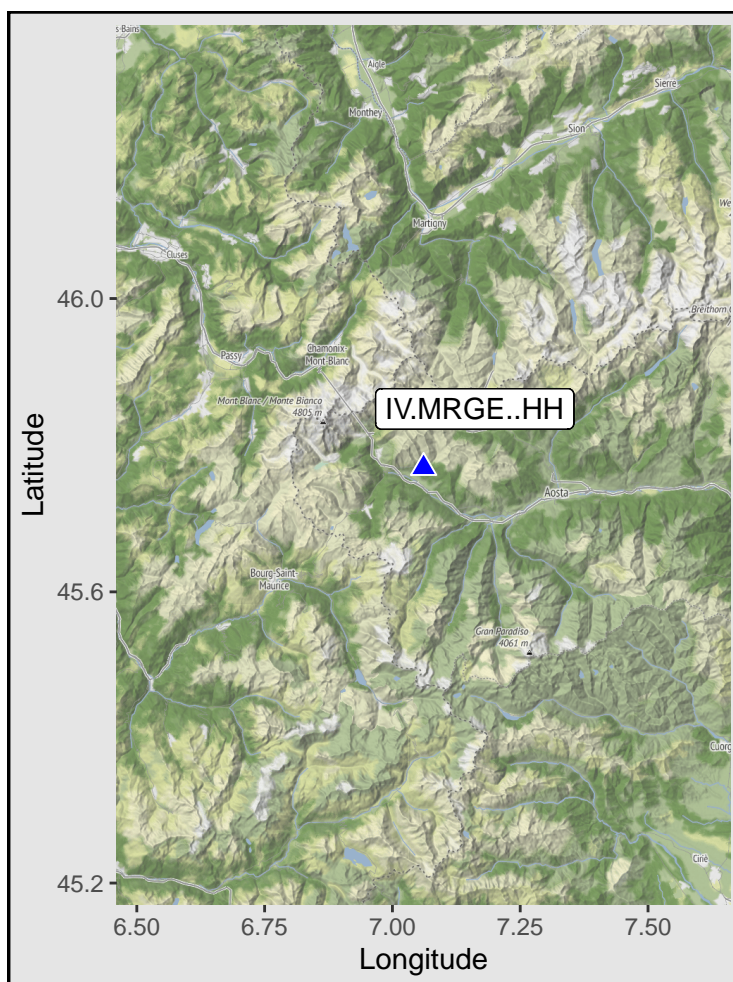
s-Bains
Aigle
Monthey
Sierre
Sion
Martigny
We
Cluses
Breithorn
Passy
Chamonix-Mont-Blanc
Mont Blanc / Monte Bianco 4805 m
IV.MRGE..HH
Aosta
Bourg-Saint-Maurice
Gran Paradiso 4061 m
Cuorg
Ciriè

Latitude
46.0
45.6
45.2

6.50
6.75
7.00
7.25
7.50
Longitude